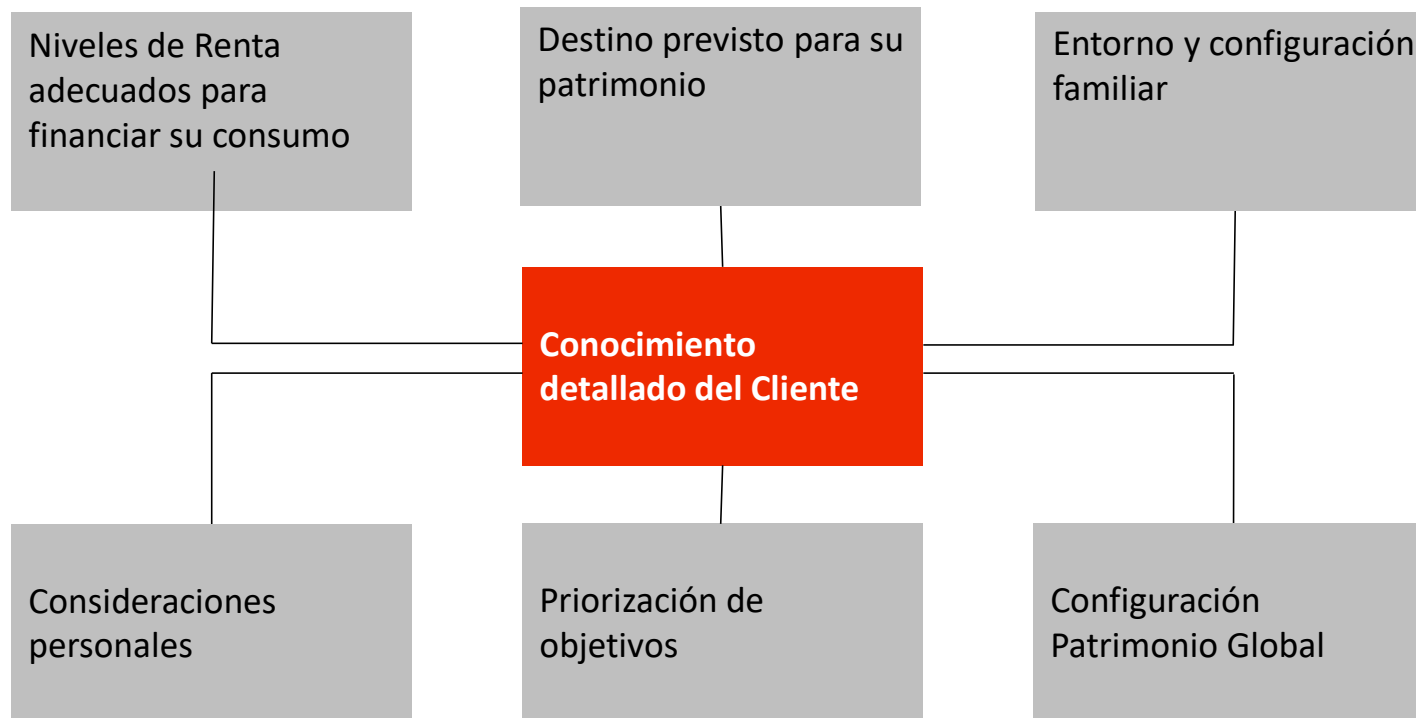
Niveles de Renta adecuados para financiar su consumo

Destino previsto para su patrimonio

Entorno y configuración familiar

Conocimiento detallado del Cliente

Consideraciones personales

Priorización de objetivos

Configuración Patrimonio Global